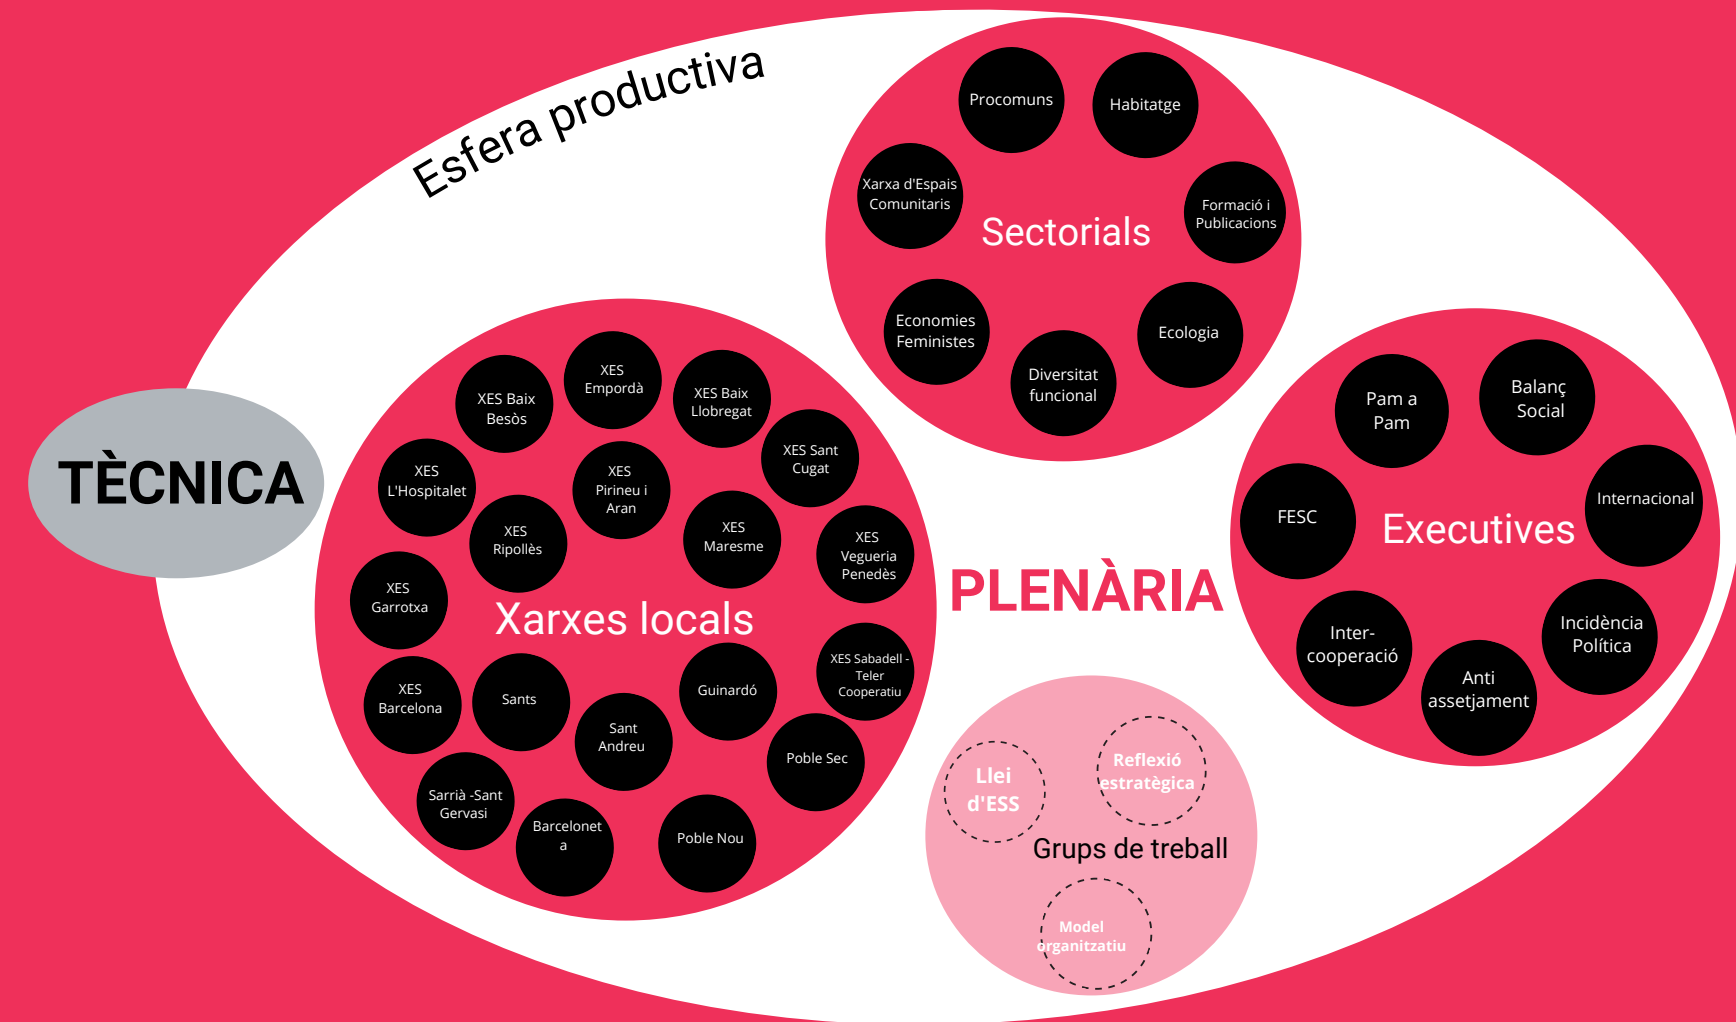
Esfera productiva

TÈCNICA

Procomuns
Habitatge
Xarxa d'Espais Comunitaris
Sectorials
Formació i Publicacions
Economies Feministes
Diversitat funcional
Ecologia

XES Baix Besòs
XES Empordà
XES Baix Llobregat
XES Sant Cugat
XES L'Hospitalet
XES Pirineu i Aran
XES Ripollès
XES Maresme
XES Vegueria Penedès
XES Garrotxa
Xarxes locals
XES Barcelona
Sants
Sant Andreu
Guinardó
XES Sabadell - Teler Cooperatiu
Poble Sec
Sarrià -Sant Gervasi
Barcelonet a
Poble Nou

PLENÀRIA

Pam a Pam
Balanç Social
FESC
Executives
Internacional
Inter-cooperació
Anti assetjament
Incidència Política

Llei d'ESS
Reflexió estratègica
Grups de treball
Model organitzatiu